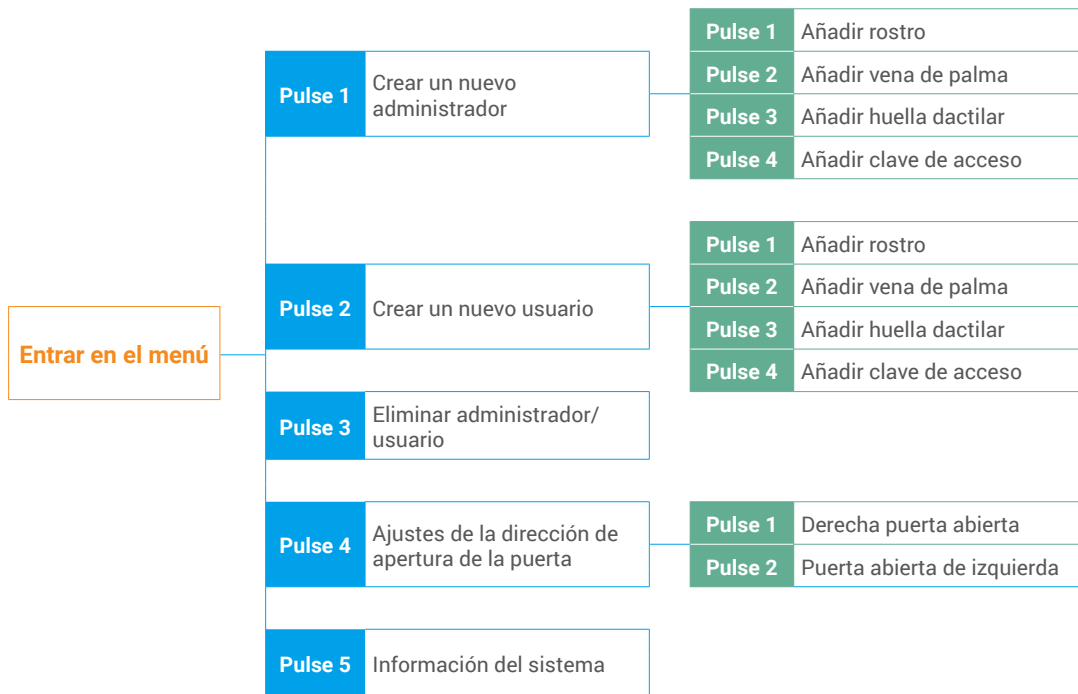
Entrar en el menú

Pulse 1 Crear un nuevo administrador

Pulse 1 Añadir rostro
Pulse 2 Añadir vena de palma
Pulse 3 Añadir huella dactilar
Pulse 4 Añadir clave de acceso

Pulse 2 Crear un nuevo usuario

Pulse 1 Añadir rostro
Pulse 2 Añadir vena de palma
Pulse 3 Añadir huella dactilar
Pulse 4 Añadir clave de acceso

Pulse 3 Eliminar administrador/ usuario

Pulse 4 Ajustes de la dirección de apertura de la puerta

Pulse 1 Derecha puerta abierta
Pulse 2 Puerta abierta de izquierda

Pulse 5 Información del sistema